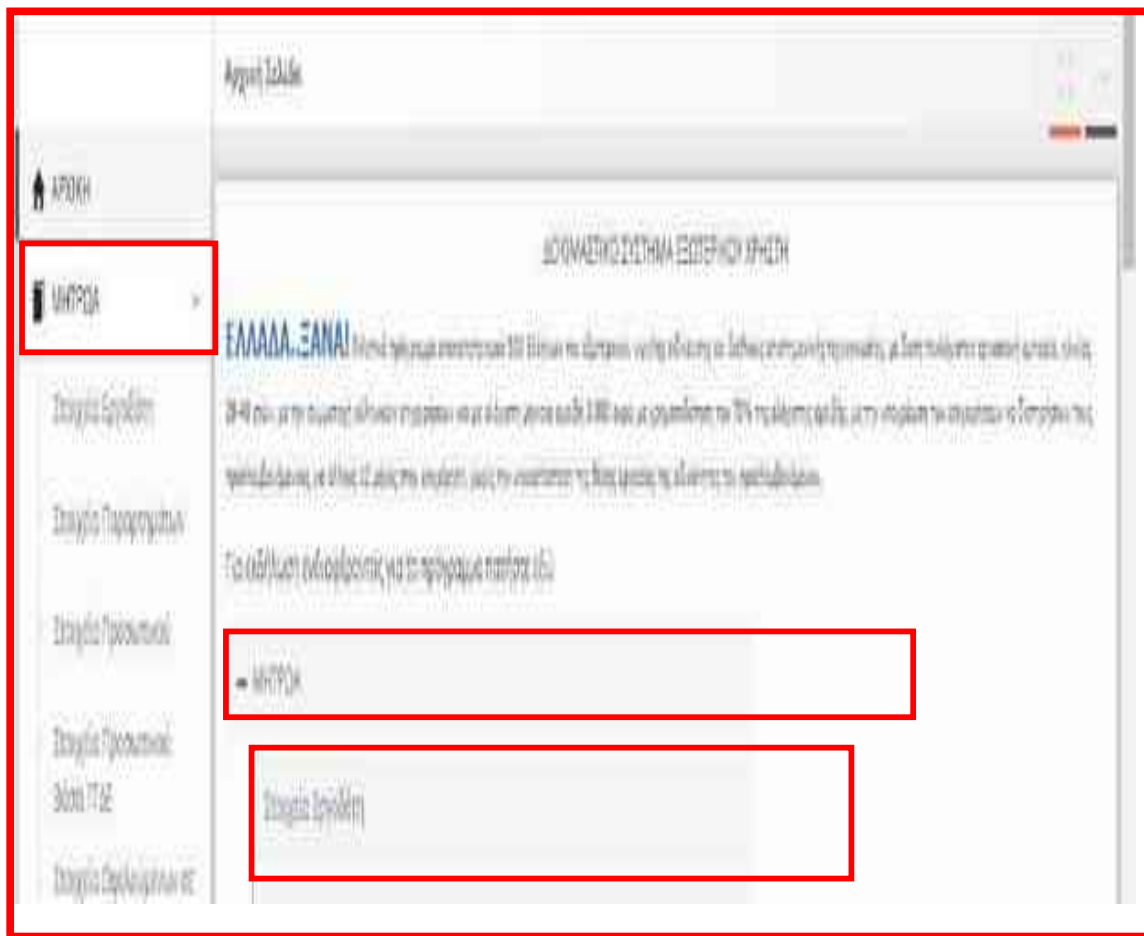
Αρχική Σελίδα

ΑΡΧΙΚΗ

ΜΗΤΡΩΑ

Στοιχεία Εργοδότη

Στοιχεία Παραρτημάτων

Στοιχεία Προσωπικού

Στοιχεία Προσωπικού βάσει ΓΓΠΣ

Στοιχεία Εκκαθαρισμένων

ΔΟΚΙΜΑΣΤΙΚΟ ΣΥΣΤΗΜΑ ΕΣΩΤΕΡΙΚΗΣ ΧΡΗΣΗΣ

ΕΛΛΑΔΑ..ΞΑΝΑ! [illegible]

Για αναλυτική πληροφόρηση για το πρόγραμμα πατήστε εδώ

ΜΗΤΡΩΑ

Στοιχεία Εργοδότη